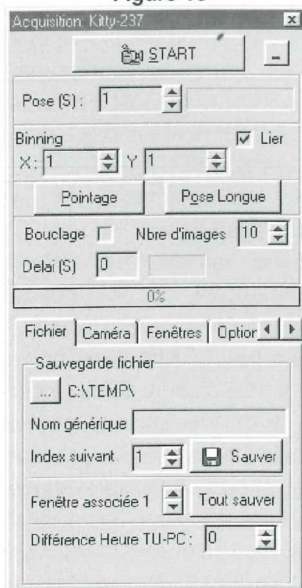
Figure 13

Acquisition: Kitty-237

START

Pose (S) : 1

Binning
Lier
X: 1 Y 1

Pointage
Pose Longue

Bouclage
Nbre d'images 10

Delai (S) 0

0%

Fichier
Caméra
Fenêtres
Option

Sauvegarde fichier
...
C:\TEMP\

Nom générique

Index suivant 1
Sauver

Fenêtre associée 1
Tout sauver

Différence Heure TU-PC : 0